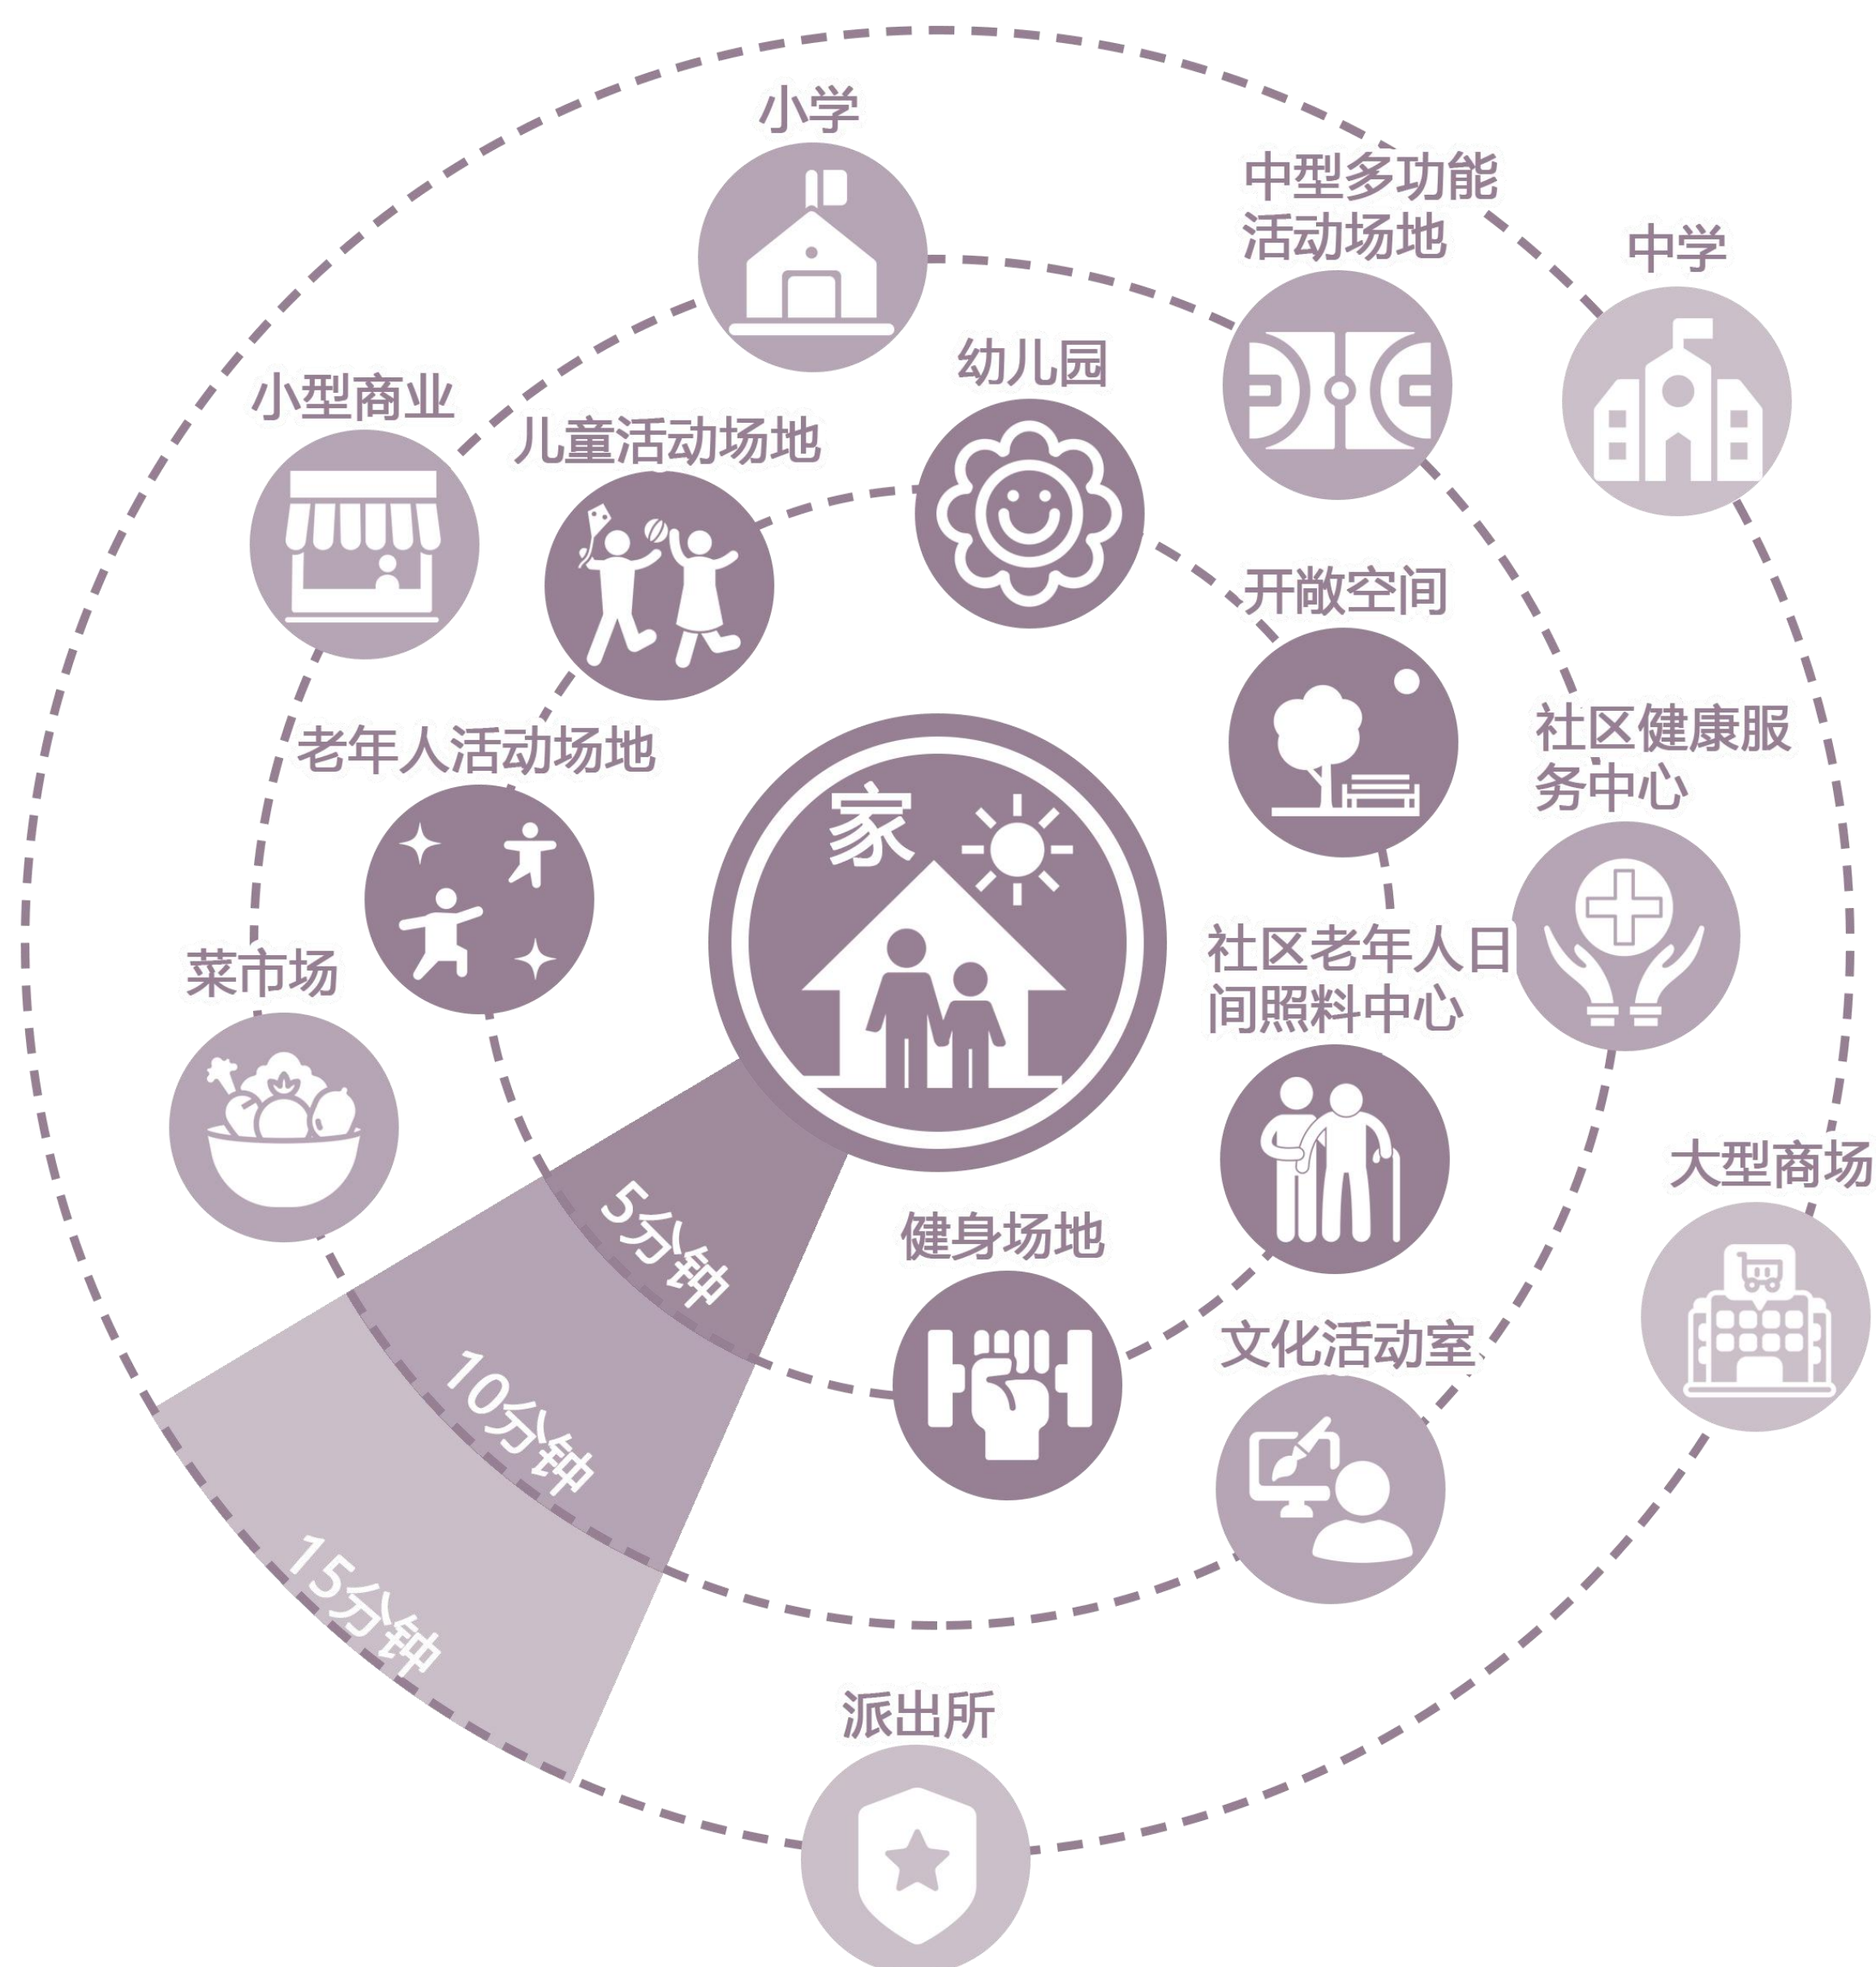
小学

中型多功能活动场地

中学

小型商业

儿童活动场地

幼儿园

开敞空间

社区健康服务中心

老年人活动场地

家

菜市场

社区老年人日间照料中心

大型商场

5分钟

健身场地

10分钟

文化活动室

15分钟

派出所